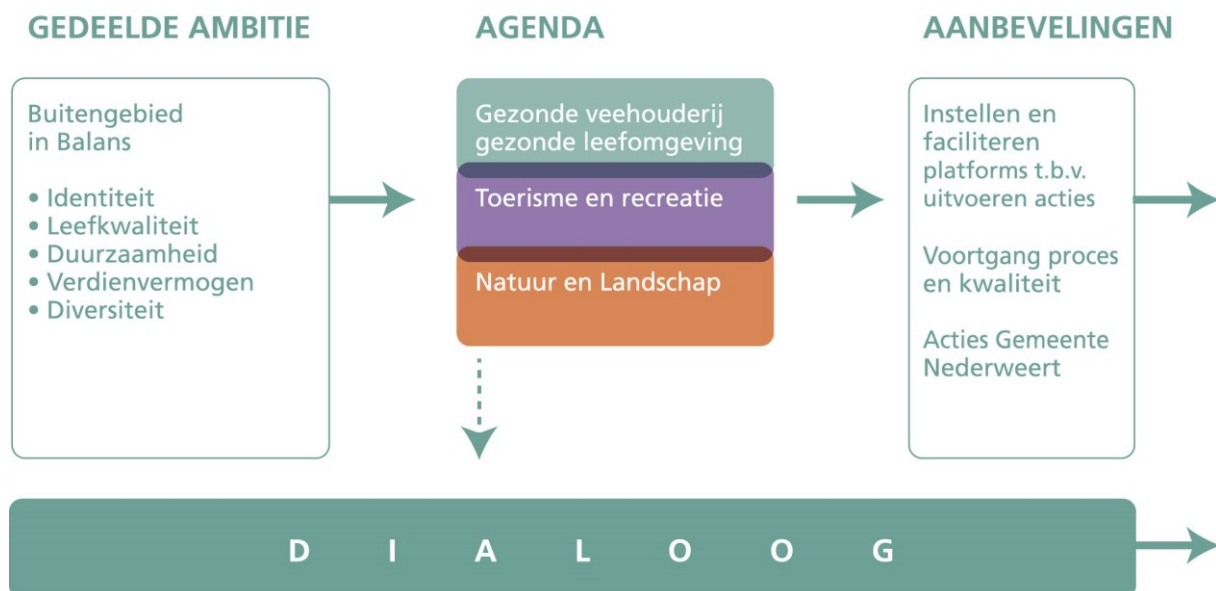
GEDEELDE AMBITIE

Buitengebied in Balans

• Identiteit
• Leefkwaliteit
• Duurzaamheid
• Verdienvermogen
• Diversiteit

AGENDA

Gezonde veehouderij gezonde leefomgeving

Toerisme en recreatie

Natuur en Landschap

AANBEVELINGEN

Instellen en faciliteren platforms t.b.v. uitvoeren acties

Voortgang proces en kwaliteit

Acties Gemeente Nederweert

D I A L O O G